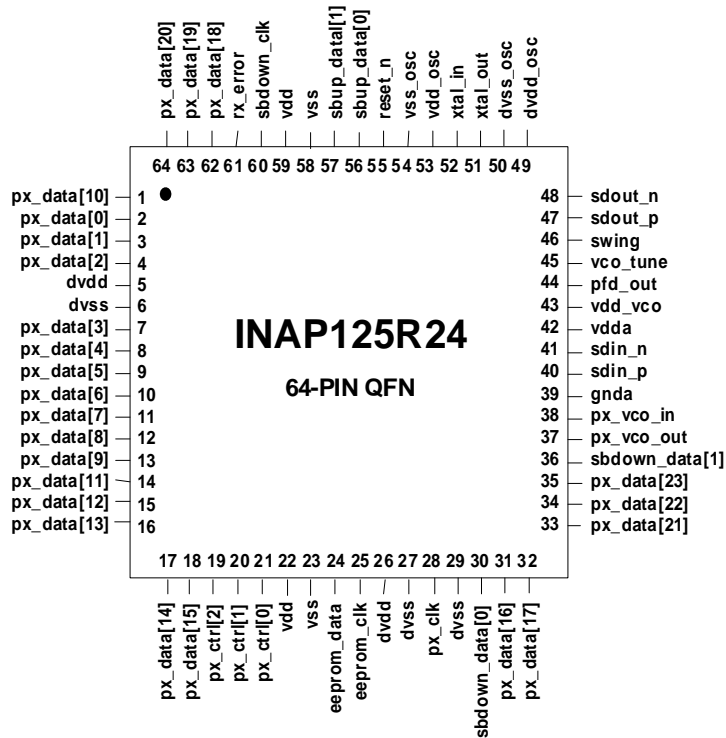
px_data[20] px_data[19] px_data[18] rx_error sbdown_clk vdd vss sbup_data[1] sbup_data[0] reset_n vss_osc vdd_osc xtal_in xtal_out dvss_osc dvdd_osc

64 63 62 61 60 59 58 57 56 55 54 53 52 51 50 49

px_data[10] 1
px_data[0] 2
px_data[1] 3
px_data[2] 4
dvdd 5
dvss 6
px_data[3] 7
px_data[4] 8
px_data[5] 9
px_data[6] 10
px_data[7] 11
px_data[8] 12
px_data[9] 13
px_data[11] 14
px_data[12] 15
px_data[13] 16

INAP125R24

64-PIN QFN

48 sdout_n
47 sdout_p
46 swing
45 vco_tune
44 pfd_out
43 vdd_vco
42 vdda
41 sdin_n
40 sdin_p
39 gnda
38 px_vco_in
37 px_vco_out
36 sbdown_data[1]
35 px_data[23]
34 px_data[22]
33 px_data[21]

17 18 19 20 21 22 23 24 25 26 27 28 29 30 31 32

px_data[14] px_data[15] px_ctrl[2] px_ctrl[1] px_ctrl[0] vdd vss eeprom_data eeprom_clk dvdd dvss px_clk dvss sbdown_data[0] px_data[16] px_data[17]